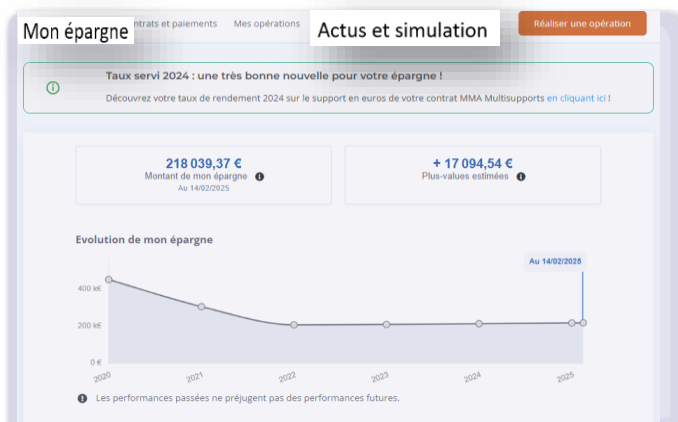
Mon épargne ntrats et paiements Mes opérations Actus et simulation Réaliser une opération

Taux servi 2024 : une très bonne nouvelle pour votre épargne !

Découvrez votre taux de rendement 2024 sur le support en euros de votre contrat MMA Multisupports en cliquant ici !

218 039,37 €
Montant de mon épargne
Au 14/02/2025

+ 17 094,54 €
Plus-values estimées

Evolution de mon épargne

Au 14/02/2025

400 k€
200 k€
0 €

2020 2021 2022 2023 2024 2025

Les performances passées ne préjugent pas des performances futures.